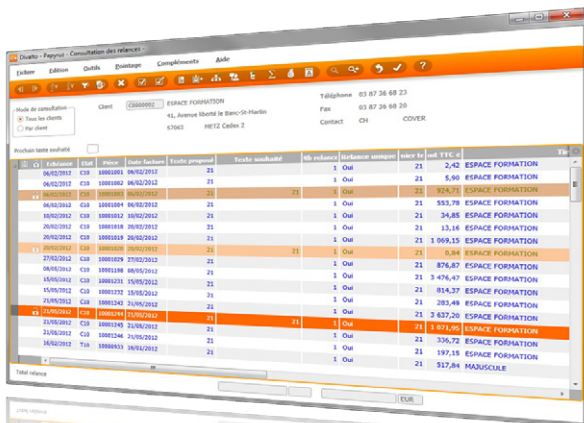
Divalto - Pappyrus - Consultation des relances -

Fichier Edition Outils Pointage Compléments Aide

Mode de consultation
Tous les clients
Par client

Client C0000002 ESPACE FORMATION
41, Avenue liberté le Banc-St-Martin
67663 METZ Cedex 2

Téléphone 03 87 36 68 23
Fax 03 87 36 68 20
Contact CH COVER

Prochain texte souhaité

| | Echéance | Etat | Pièce | Date facture | Texte proposé | Texte souhaité | Nb relance | Relance unique | | Mt TTC € | Tiers |
|---|---|---|---|---|---|---|---|---|---|---|---|
| | 06/02/2012 | C10 | 10001001 | 06/02/2012 | 21 | | 1 | Oui | 21 | 2,42 | ESPACE FORMATION |
| | 06/02/2012 | C10 | 10001002 | 06/02/2012 | 21 | | 1 | Oui | 21 | 5,90 | ESPACE FORMATION |
| | 06/02/2012 | C10 | 10001003 | 06/02/2012 | 21 | 21 | 1 | Oui | 21 | 924,71 | ESPACE FORMATION |
| | 06/02/2012 | C10 | 10001004 | 06/02/2012 | 21 | | 1 | Oui | 21 | 553,78 | ESPACE FORMATION |
| | 20/02/2012 | C10 | 10001012 | 20/02/2012 | 21 | | 1 | Oui | 21 | 34,85 | ESPACE FORMATION |
| | 20/02/2012 | C10 | 10001018 | 20/02/2012 | 21 | | 1 | Oui | 21 | 1 069,15 | ESPACE FORMATION |
| | 20/02/2012 | C10 | 10001019 | 20/02/2012 | 21 | | 1 | Oui | 21 | 25,38 | ESPACE FORMATION |
| | 20/02/2012 | C10 | 10001020 | 20/02/2012 | 21 | 21 | 1 | Oui | 21 | 0,84 | ESPACE FORMATION |
| | 27/02/2012 | C10 | 10001180 | 27/02/2012 | 21 | | 1 | Oui | 21 | 876,87 | ESPACE FORMATION |
| | 08/05/2012 | C10 | 10001198 | 08/05/2012 | 21 | | 1 | Oui | 21 | 354,32 | ESPACE FORMATION |
| | 15/05/2012 | C10 | 10001231 | 15/05/2012 | 21 | | 1 | Oui | 21 | 3 476,47 | ESPACE FORMATION |
| | 15/05/2012 | C10 | 10001232 | 15/05/2012 | 21 | | 1 | Oui | 21 | 814,37 | ESPACE FORMATION |
| | 21/05/2012 | C10 | 10001243 | 21/05/2012 | 21 | | 1 | Oui | 21 | 283,49 | ESPACE FORMATION |
| | 21/05/2012 | C10 | 10001244 | 21/05/2012 | 21 | 21 | 1 | Oui | 21 | 1 871,95 | ESPACE FORMATION |
| | 21/05/2012 | C10 | 10001245 | 21/05/2012 | 21 | | 1 | Oui | 21 | 336,72 | ESPACE FORMATION |
| | 21/05/2012 | C10 | 10001246 | 21/05/2012 | 21 | | 1 | Oui | 21 | 197,15 | ESPACE FORMATION |
| | 16/02/2012 | T10 | 10080033 | 16/02/2012 | 21 | | 1 | Oui | 21 | 517,84 | MAJUSCULE |

Total relance

EUR